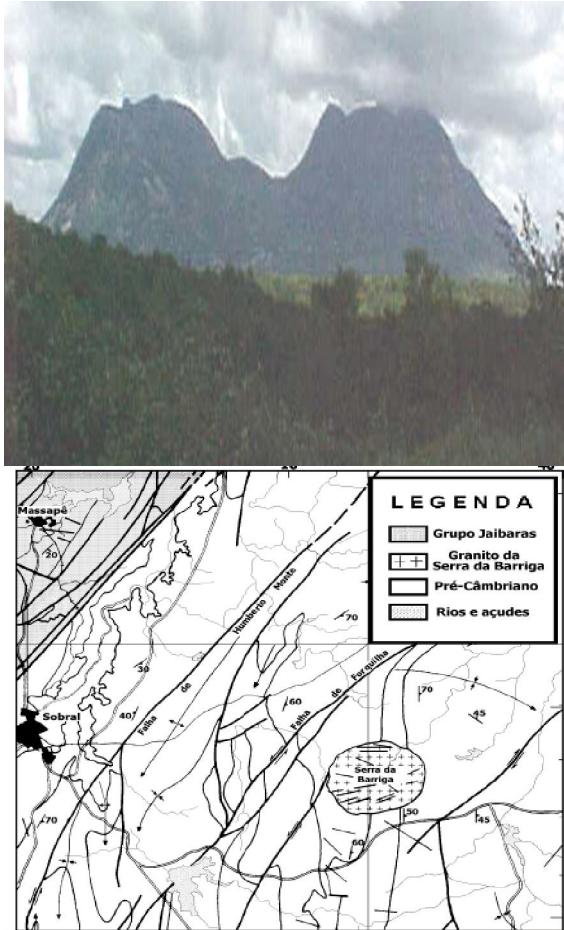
LEGENDA

Grupo Jaibaras

Granito da Serra da Barriga

Pré-Câmbriano

Rios e açudes

Massapê

20

Sobral

30

40

70

Falha de Humberto Monte

Falha de Forquilha

70

60

70

45

Serra da Barriga

50

60

45